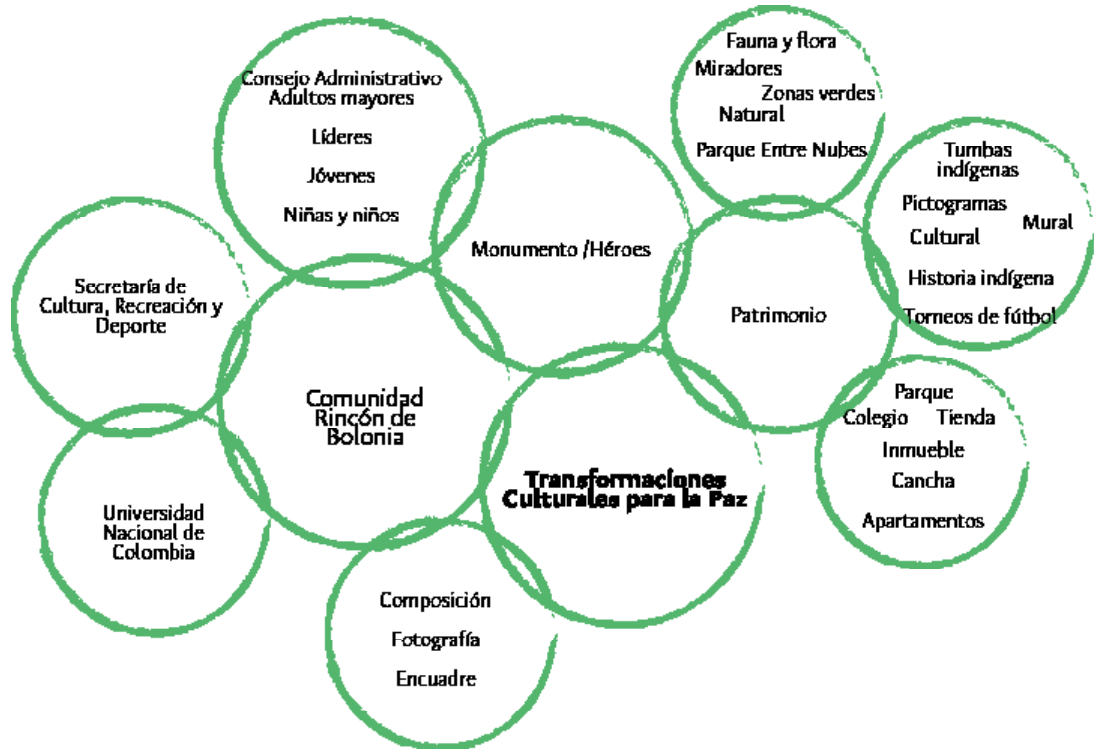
Consejo Administrativo
Adultos mayores

Líderes

Jóvenes

Niñas y niños

Fauna y flora
Miradores
Zonas verdes
Natural

Parque Entre Nubes

Tumbas indígenas

Pictogramas
Mural
Cultural

Historia indígena

Torneos de fútbol

Secretaría de Cultura, Recreación y Deporte

Monumento /Héroes

Patrimonio

Comunidad Rincón de Bolonia

Parque
Colegio
Tienda
Inmueble
Cancha
Apartamentos

Transformaciones Culturales para la Paz

Universidad Nacional de Colombia

Composición

Fotografía

Encuadre